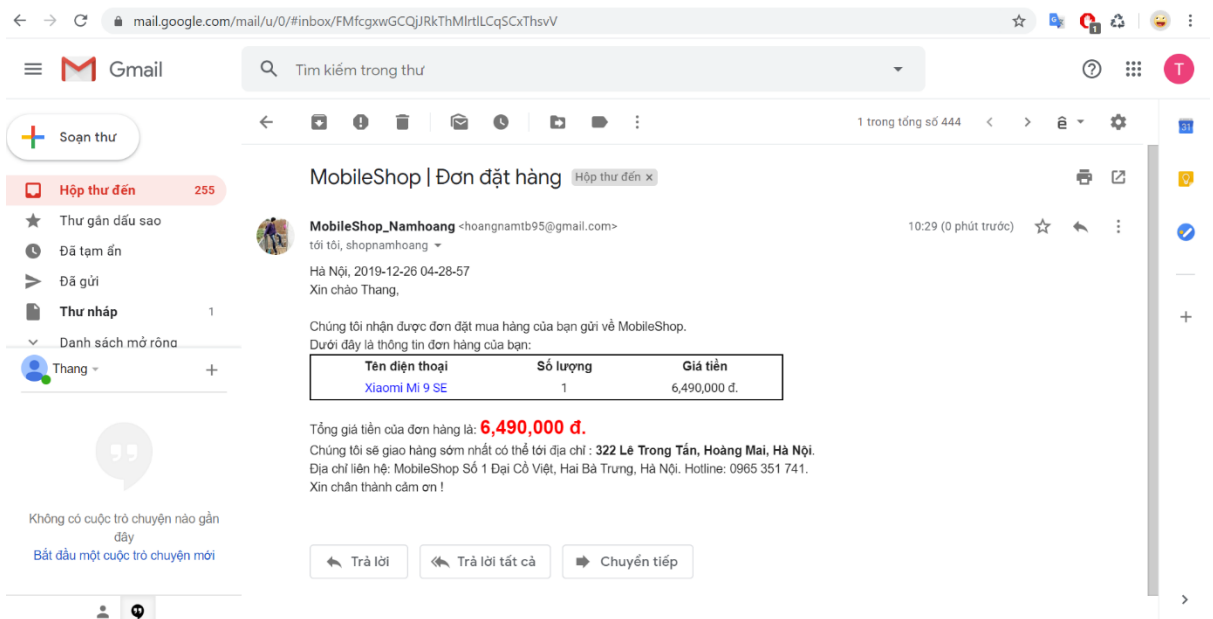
mail.google.com/mail/u/0/#inbox/FMfcgxwGCQjJRkThMlrtlLCqSCxThsvV

Gmail

Tìm kiếm trong thư

T

Soạn thư

Hộp thư đến 255
Thư gắn dấu sao
Đã tạm ẩn
Đã gửi
Thư nháp 1
Danh sách mở rộng

Thang

Không có cuộc trò chuyện nào gần đây
Bắt đầu một cuộc trò chuyện mới

1 trong tổng số 444

31

MobileShop | Đơn đặt hàng Hộp thư đến ×

MobileShop_Namhoang <hoangnamtb95@gmail.com>
tới tôi, shopnamhoang

10:29 (0 phút trước)

Hà Nội, 2019-12-26 04-28-57
Xin chào Thang,

Chúng tôi nhận được đơn đặt mua hàng của bạn gửi về MobileShop.
Dưới đây là thông tin đơn hàng của bạn:

| Tên điện thoại | Số lượng | Giá tiền |
|---|---|---|
| Xiaomi Mi 9 SE | 1 | 6,490,000 đ. |

Tổng giá tiền của đơn hàng là: 6,490,000 đ.
Chúng tôi sẽ giao hàng sớm nhất có thể tới địa chỉ : 322 Lê Trọng Tấn, Hoàng Mai, Hà Nội.
Địa chỉ liên hệ: MobileShop Số 1 Đại Cồ Việt, Hai Bà Trưng, Hà Nội. Hotline: 0965 351 741.
Xin chân thành cảm ơn !

Trả lời
Trả lời tất cả
Chuyển tiếp